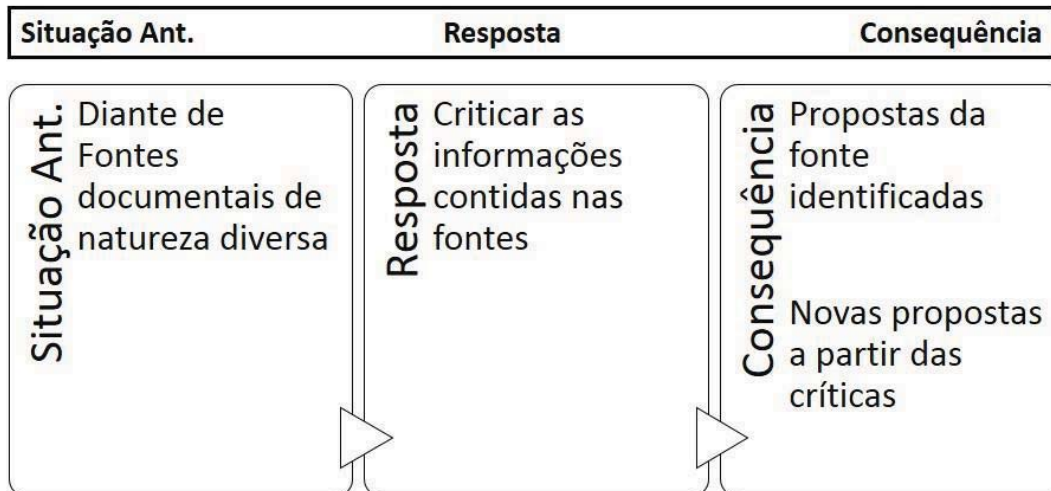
Situação Ant. Resposta Consequência

Situação Ant.
Diante de Fontes documentais de natureza diversa

Resposta
Criticar as informações contidas nas fontes

Consequência
Propostas da fonte identificadas

Novas propostas a partir das críticas